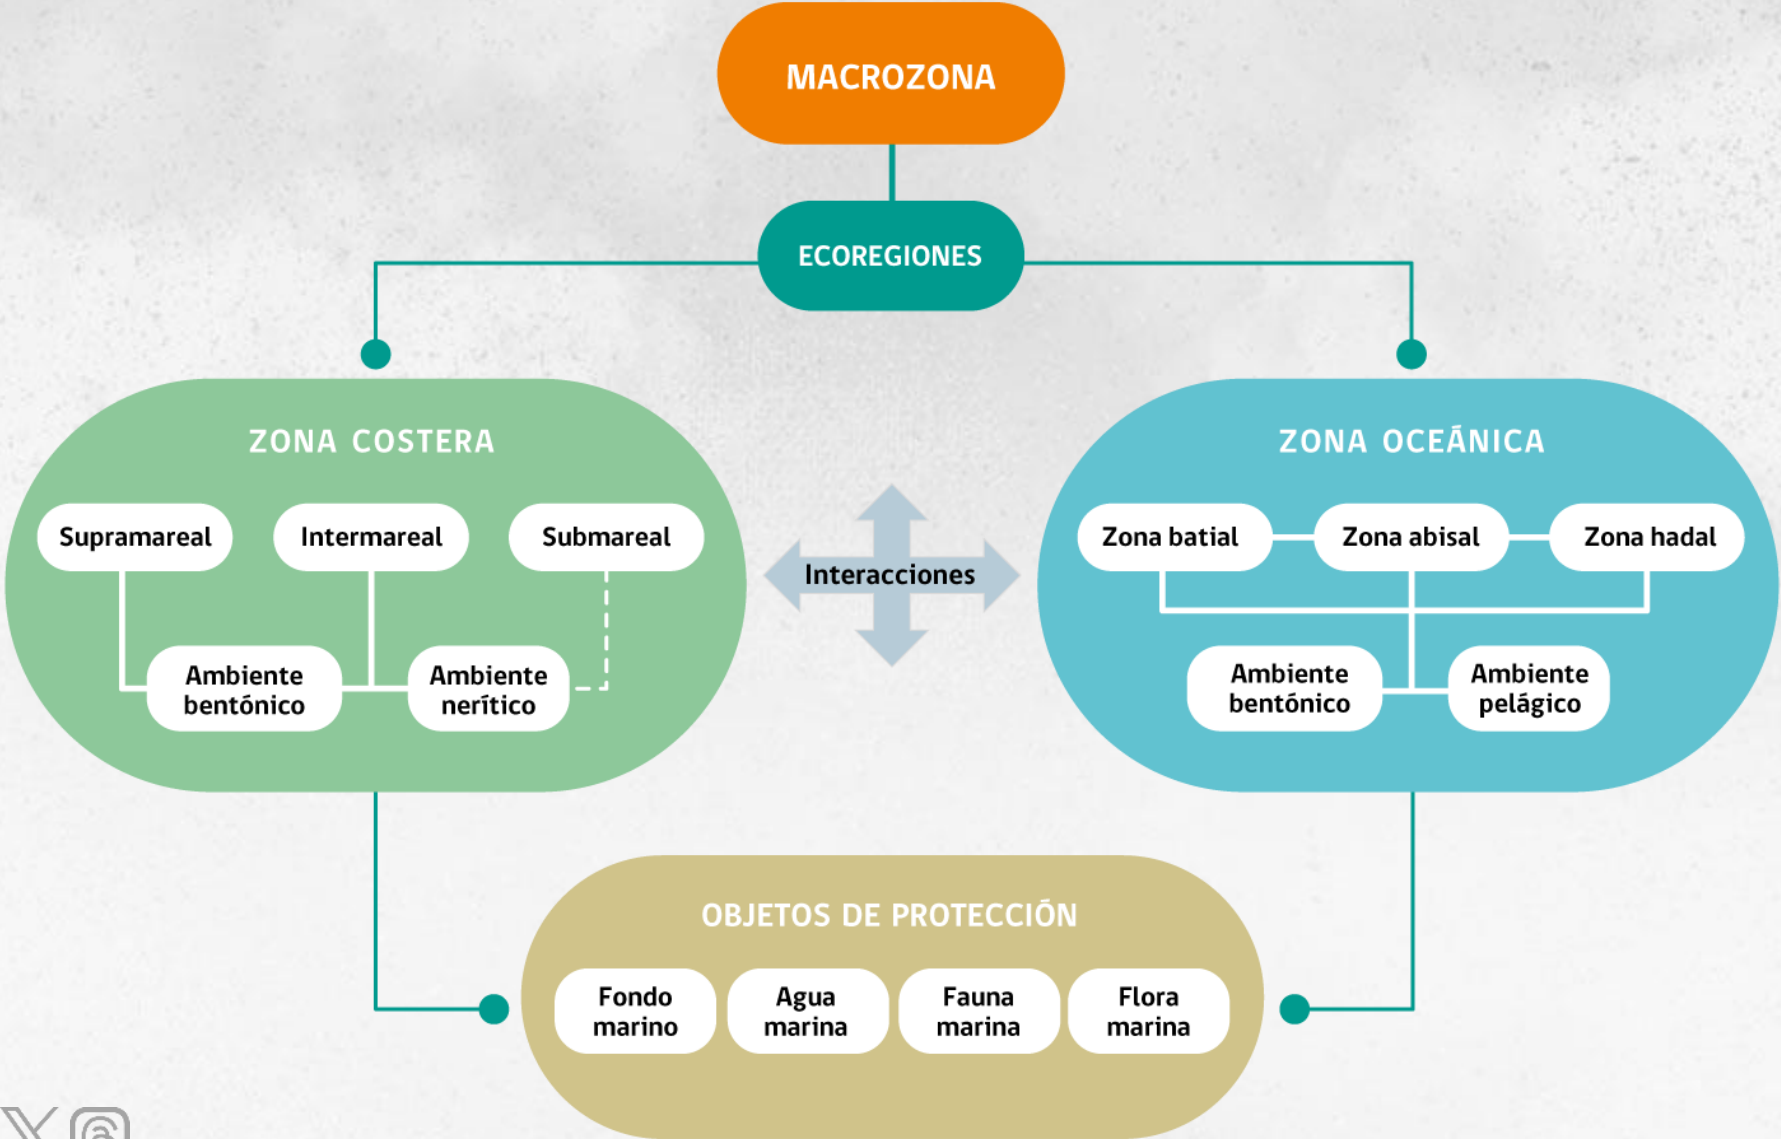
MACROZONA

ECOREGIONES

ZONA COSTERA

Supramareal

Intermareal

Submareal

Ambiente bentónico

Ambiente nerítico

Interacciones

ZONA OCEÁNICA

Zona batial

Zona abisal

Zona hadal

Ambiente bentónico

Ambiente pelágico

OBJETOS DE PROTECCIÓN

Fondo marino

Agua marina

Fauna marina

Flora marina